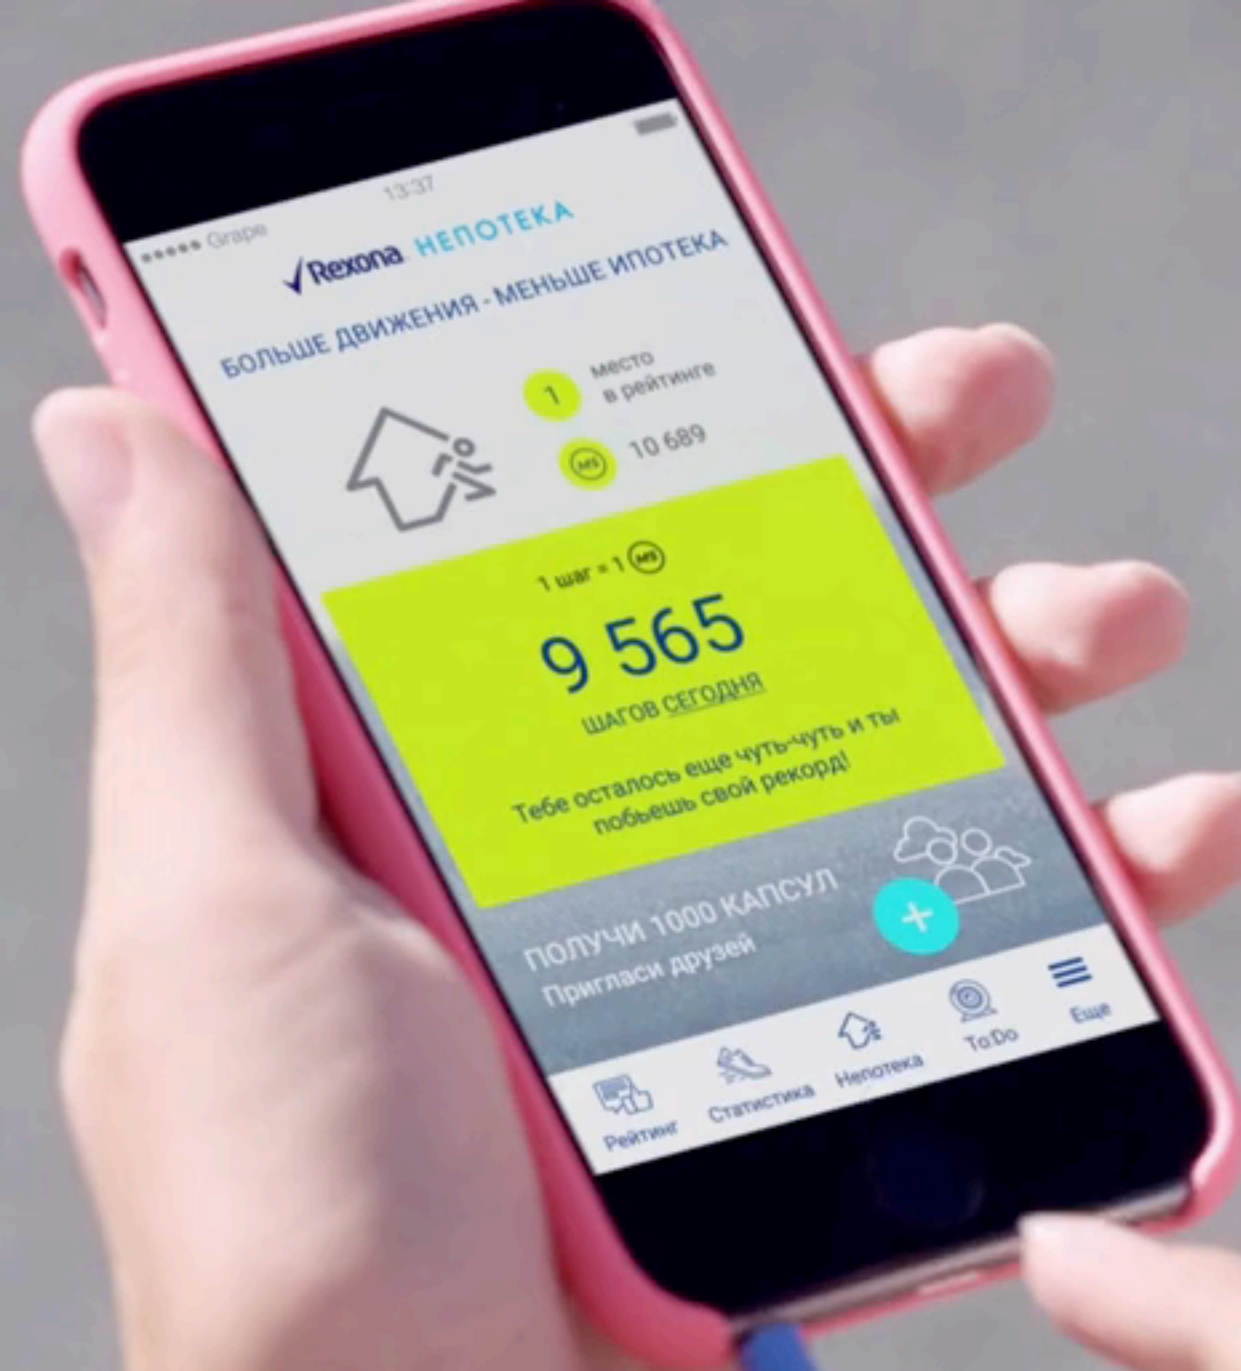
●●●●● Grape
13:37

Rexona НЕПОТЕКА

БОЛЬШЕ ДВИЖЕНИЯ - МЕНЬШЕ ИПОТЕКА

1 место в рейтинге

МЗ 10 689

1 шаг = 1 МЗ

9 565

ШАГОВ СЕГОДНЯ

Тебе осталось еще чуть-чуть и ты побьешь свой рекорд!

ПОЛУЧИ 1000 КАПСУЛ
Пригласи друзей

+

Рейтинг
Статистика
Непотека
To Do
Еще